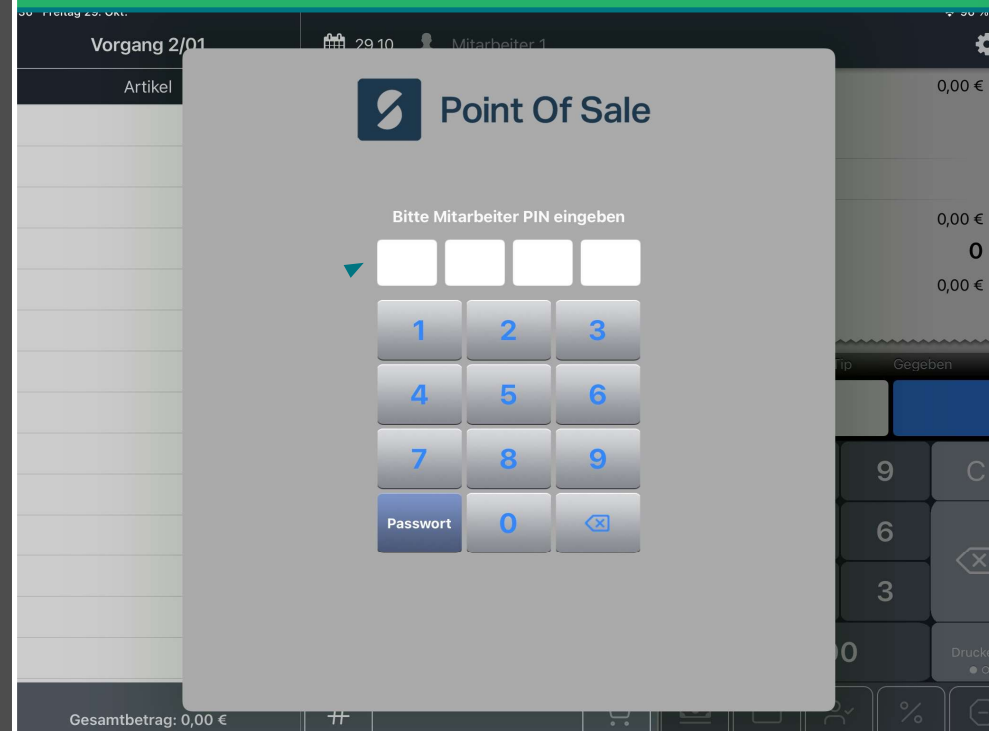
Freitag 29. Okt.

Vorgang 2/01

29.10. Mitarbeiter 1

Artikel

0,00 €

Point Of Sale

Bitte Mitarbeiter PIN eingeben

0,00 €

0

0,00 €

1 2 3
4 5 6
7 8 9
Passwort 0

Tip Gegeben

9 C
6
3
00

Drucken

Gesamtbetrag: 0,00 €

#

%